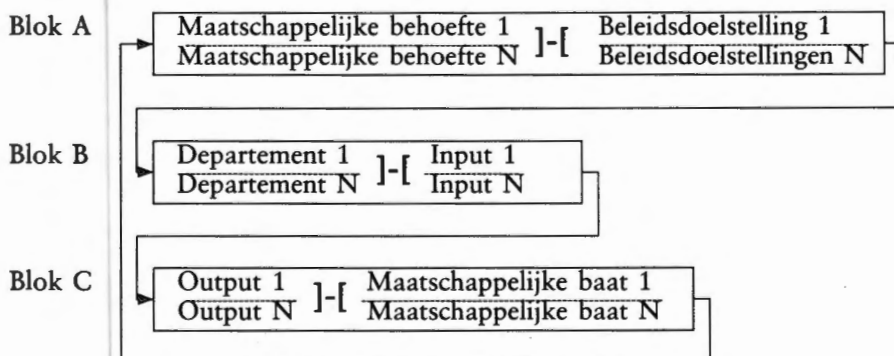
Blok A

Maatschappelijke behoefte 1
Maatschappelijke behoefte N
]-[
Beleidsdoelstelling 1
Beleidsdoelstellingen N

Blok B

Departement 1
Departement N
]-[
Input 1
Input N

Blok C

Output 1
Output N
]-[
Maatschappelijke baat 1
Maatschappelijke baat N